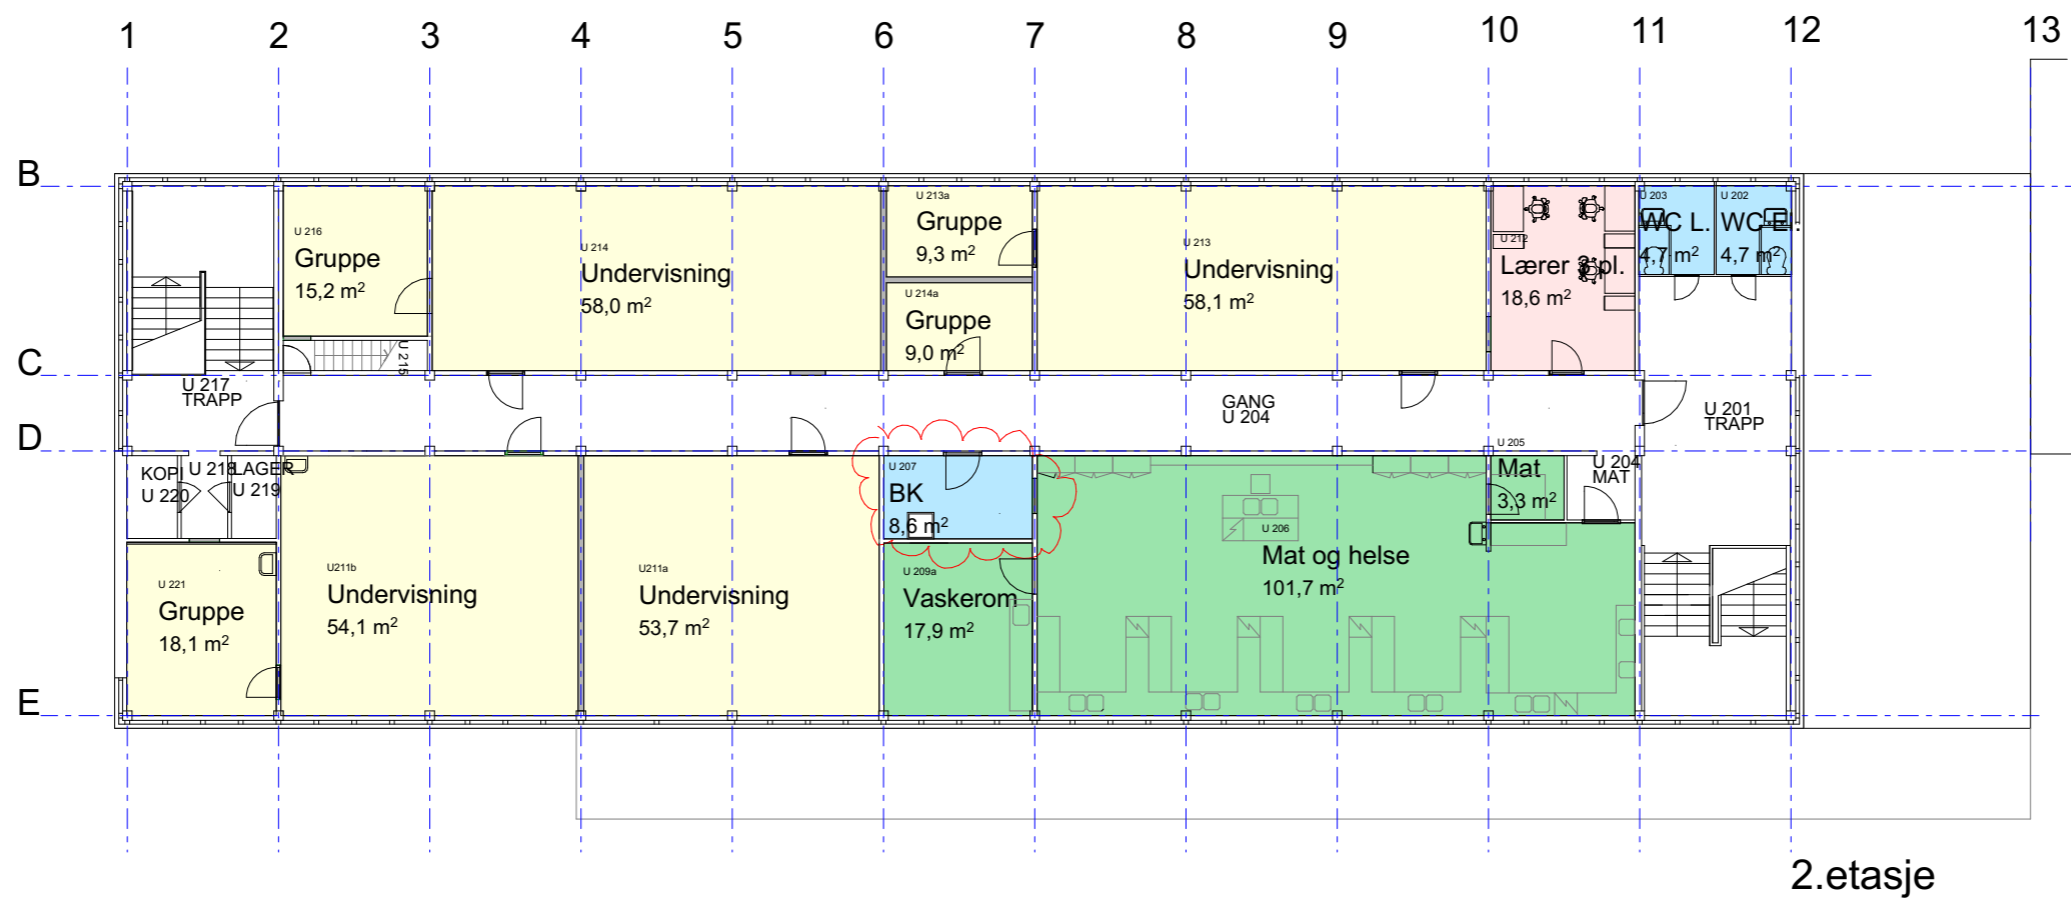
1 2 3 4 5 6 7 8 9 10 11 12 13

B

C

D

E

U 216
Gruppe
15,2 m$^2$

U 214
Undervisning
58,0 m$^2$

U 213a
Gruppe
9,3 m$^2$

U 214a
Gruppe
9,0 m$^2$

U 213
Undervisning
58,1 m$^2$

U 212
Lærer 3 pl.
18,6 m$^2$

U 203
WC L.
4,7 m$^2$

U 202
WC E.
4,7 m$^2$

U 215

U 217
TRAPP

GANG
U 204

U 201
TRAPP

KOPI
U 220

U 218
LAGER
U 219

U 207
BK
8,6 m$^2$

U 205
Mat
3,3 m$^2$

U 204
MAT

U 221
Gruppe
18,1 m$^2$

U211b
Undervisning
54,1 m$^2$

U211a
Undervisning
53,7 m$^2$

U 209a
Vaskerom
17,9 m$^2$

U 206
Mat og helse
101,7 m$^2$

2.etasje